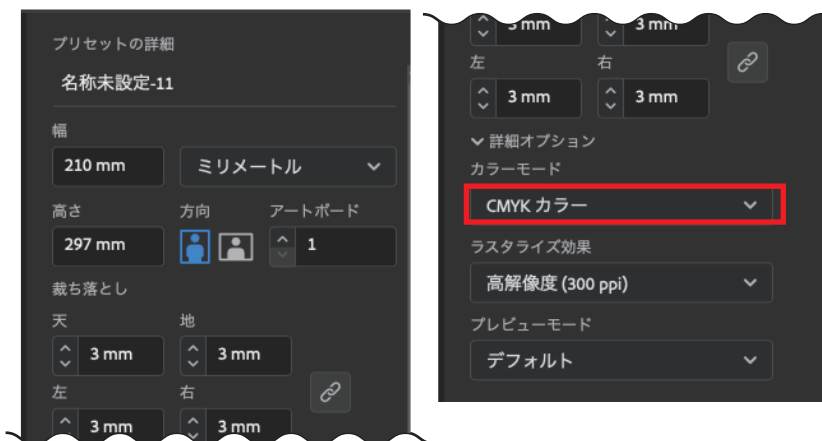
プリセットの詳細

名称未設定-11

幅

210 mm

ミリメートル

高さ

方向

アートボード

297 mm

1

裁ち落とし

天

地

3 mm

3 mm

左

右

3 mm

3 mm

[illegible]3 mm

3 mm

左

右

3 mm

3 mm

詳細オプション

カラーモード

CMYK カラー

ラスタライズ効果

高解像度 (300 ppi)

プレビューモード

デフォルト